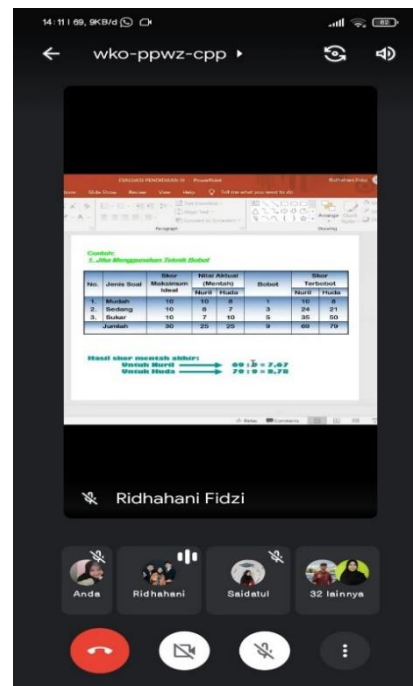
14:11 | 69,9KB/d

wko-ppwz-cpp ▸

EVALUASI PENDIDIKAN 14 - PowerPoint

Ridhahani Fidzi

Home Slide Show Review View Help Tell me what you want to do

Paragraph

Drawing

Arrange

Contoh:
1. Jika Menggunakan Teknik Bobot

| No. | Jenis Soal | Skor Maksimum Ideal | Nilai Aktual (Mentah) Nuril | Nilai Aktual (Mentah) Huda | Bobot | Skor Terbobot Nuril | Skor Terbobot Huda |
|---|---|---|---|---|---|---|---|
| 1. | Mudah | 10 | 10 | 8 | 1 | 10 | 8 |
| 2. | Sedang | 10 | 8 | 7 | 3 | 24 | 21 |
| 3. | Sukar | 10 | 7 | 10 | 5 | 35 | 50 |
| | Jumlah | 30 | 25 | 25 | 9 | 69 | 79 |

Hasil skor mentah akhir:
Untuk Nuril → 69 : 9 = 7,67
Untuk Huda → 79 : 9 = 8,78

Notes Comments

Ridhahani Fidzi

Anda Ridhahani Saidatul 32 lainnya